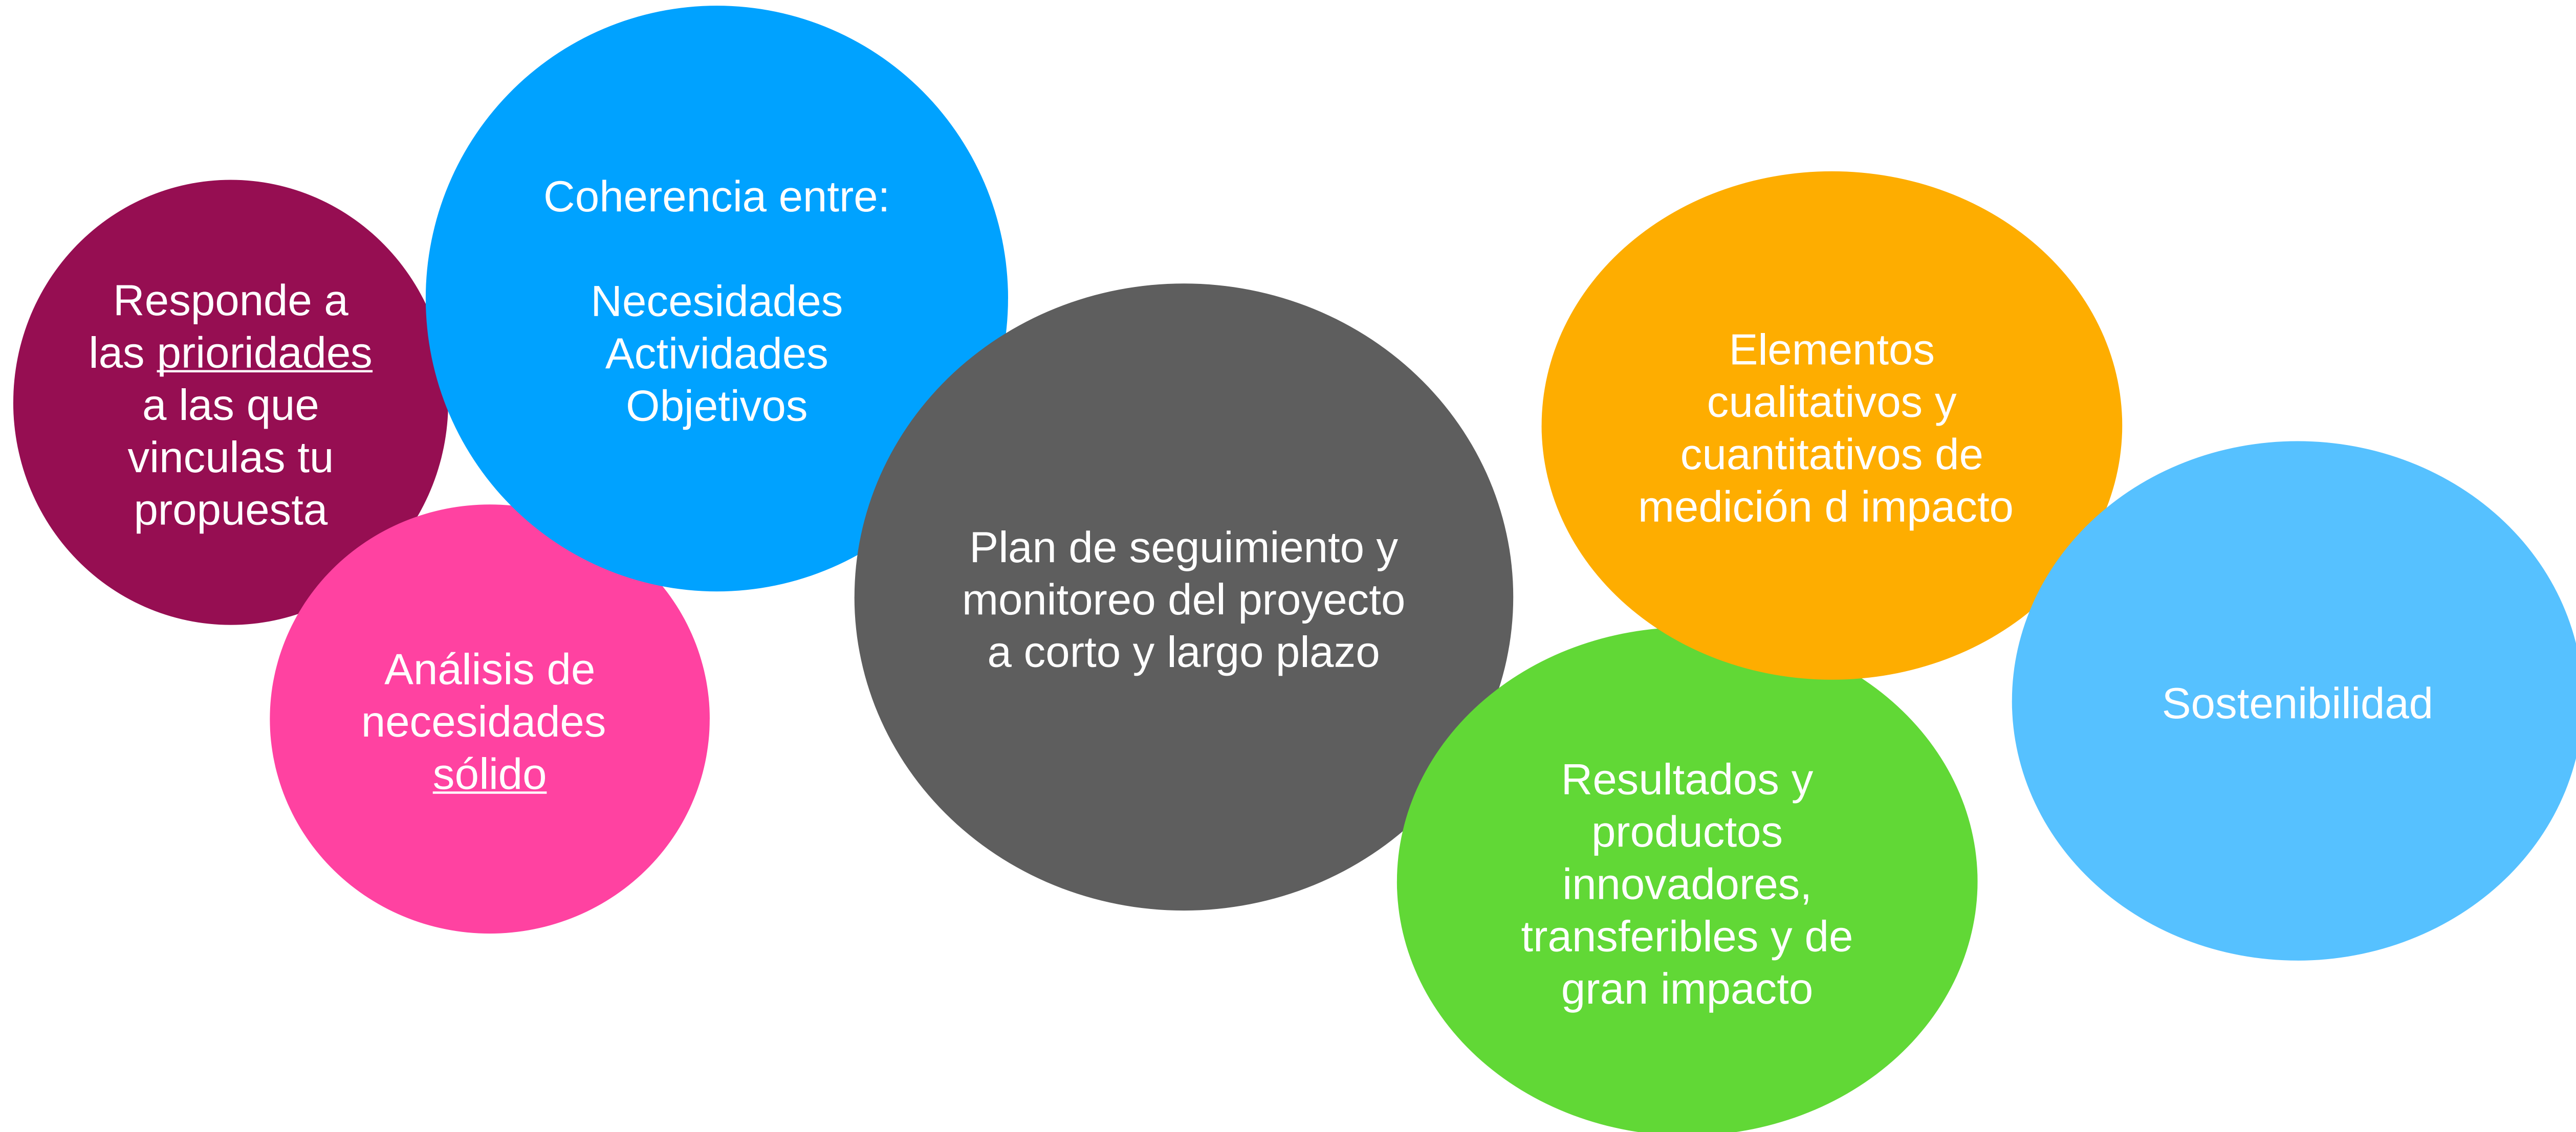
Responde a las prioridades a las que vinculas tu propuesta

Coherencia entre:

Necesidades
Actividades
Objetivos

Análisis de necesidades sólido

Plan de seguimiento y monitoreo del proyecto a corto y largo plazo

Elementos cualitativos y cuantitativos de medición d impacto

Resultados y productos innovadores, transferibles y de gran impacto

Sostenibilidad